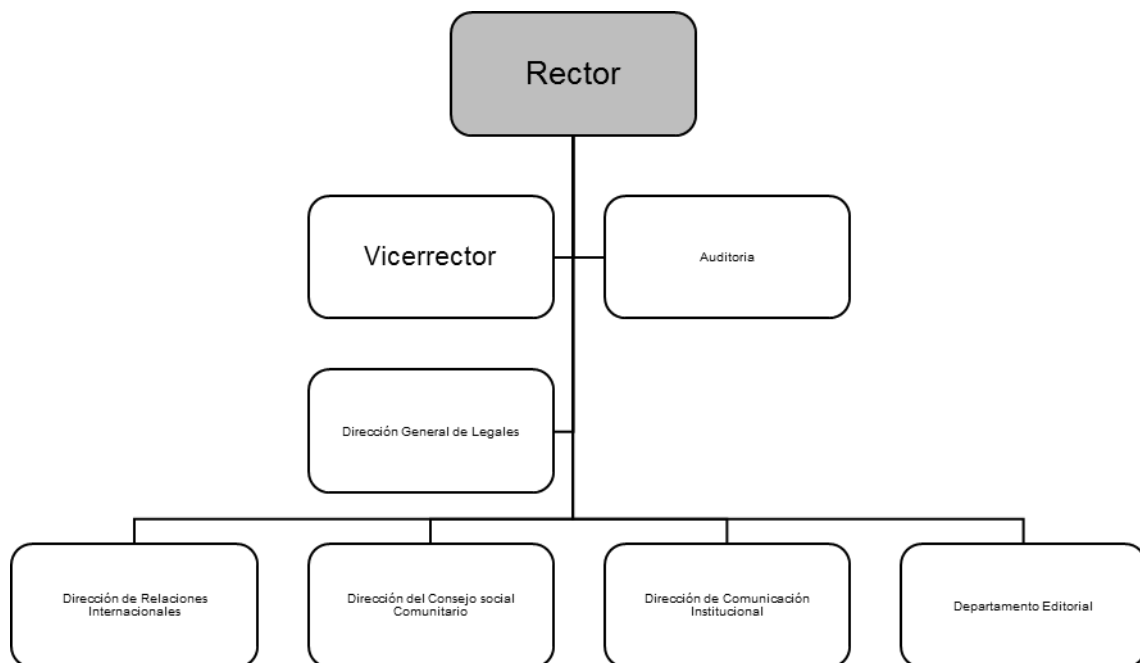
Rector

Vicerrector

Auditoria

Dirección General de Legales

Dirección de Relaciones Internacionales

Dirección del Consejo social Comunitario

Dirección de Comunicación Institucional

Departamento Editorial